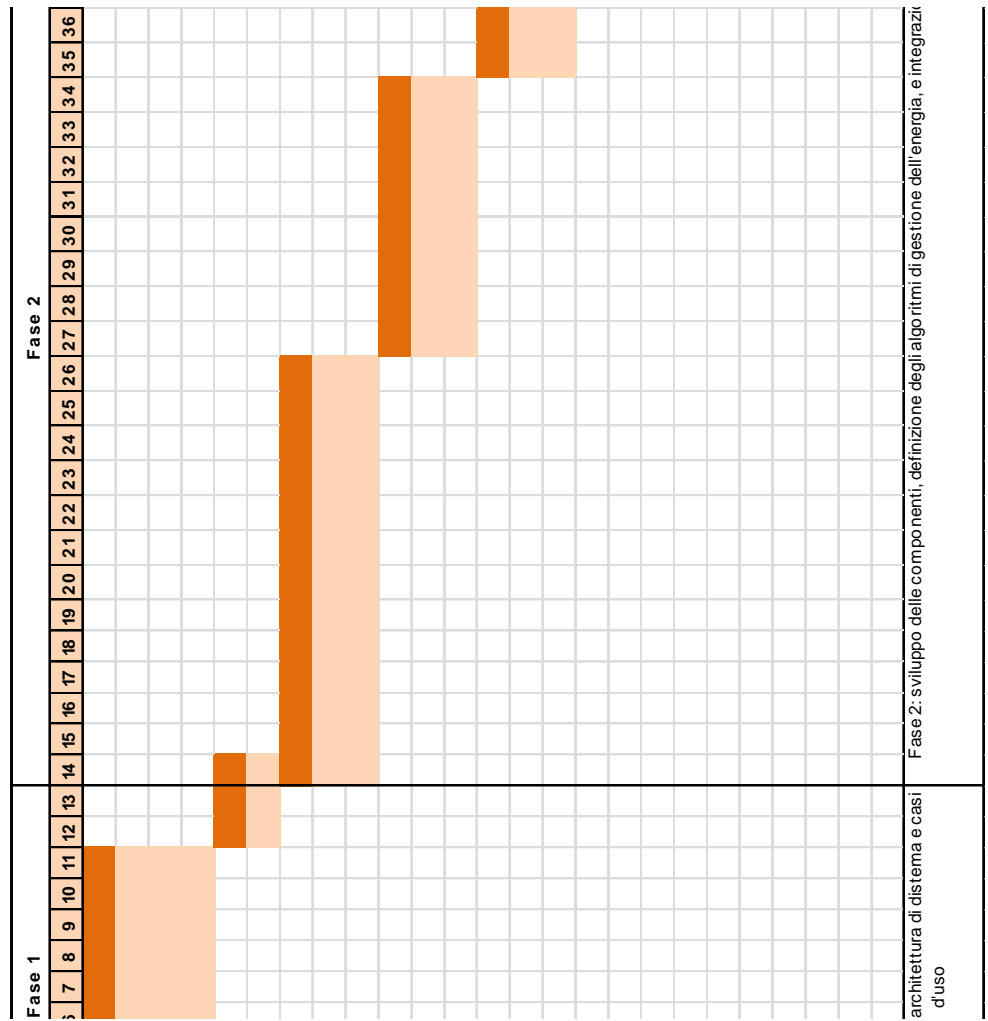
Fase 1

Fase 2

| 6 | 7 | 8 | 9 | 10 | 11 | 12 | 13 | 14 | 15 | 16 | 17 | 18 | 19 | 20 | 21 | 22 | 23 | 24 | 25 | 26 | 27 | 28 | 29 | 30 | 31 | 32 | 33 | 34 | 35 | 36 |
|---|---|---|---|---|---|---|---|---|---|---|---|---|---|---|---|---|---|---|---|---|---|---|---|---|---|---|---|---|---|---|

architettura di distema e casi d'uso

Fase 2: sviluppo delle componenti, definizione degli algoritmi di gestione dell'energia, e integrazi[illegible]